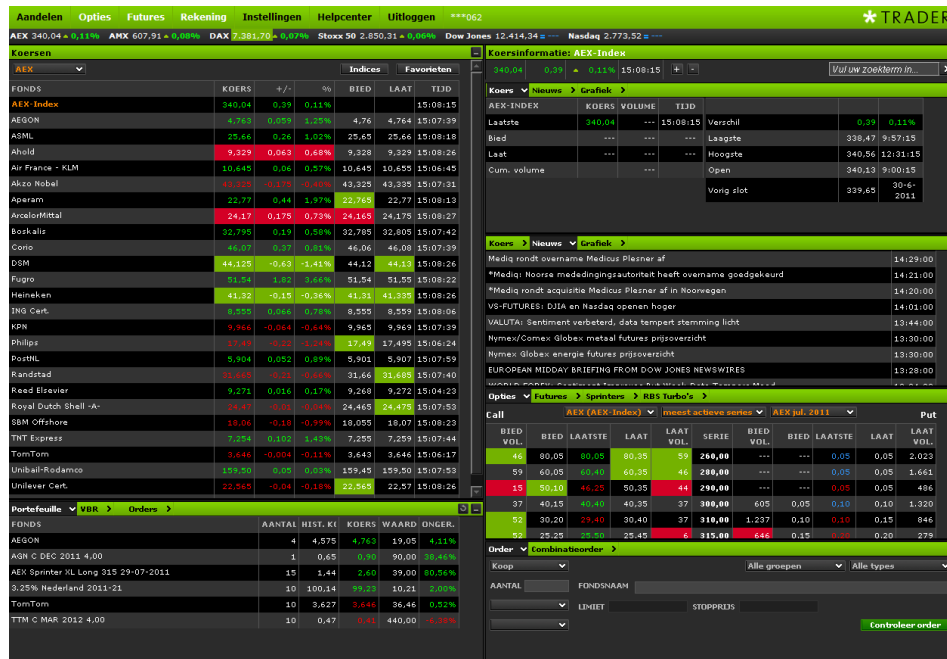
Aandelen Opties Futures Rekening Instellingen Helpcenter Uitloggen ***062
TRADER

AEX 340,04 ▲ 0,11% AMX 607,91 ▲ 0,08% DAX 7.381,70 ▲ 0,07% Stoxx 50 2.850,31 ▲ 0,06% Dow Jones 12.414,34 ▲ 0,11% Nasdaq 2.773,52 ▲

Koersen
AEX
Indices Favorieten

| FONDS | KOERS | +/- | % | BIED | LAAT | TIJD |
|---|---|---|---|---|---|---|
| AEX-Index | 340,04 | 0,39 | 0,11% | | | 15:08:15 |
| AEGON | 4,763 | 0,059 | 1,25% | 4,76 | 4,764 | 15:07:39 |
| ASML | 25,66 | 0,26 | 1,02% | 25,65 | 25,66 | 15:08:18 |
| Ahold | 9,329 | 0,063 | 0,68% | 9,328 | 9,329 | 15:08:26 |
| Air France - KLM | 10,645 | 0,06 | 0,57% | 10,645 | 10,655 | 15:06:45 |
| Akzo Nobel | 43,325 | -0,175 | -0,40% | 43,325 | 43,335 | 15:07:31 |
| Aperam | 22,77 | 0,44 | 1,97% | 22,765 | 22,77 | 15:08:13 |
| ArcelorMittal | 24,17 | 0,175 | 0,73% | 24,165 | 24,175 | 15:08:27 |
| Boskalis | 32,795 | 0,19 | 0,58% | 32,785 | 32,805 | 15:07:42 |
| Corio | 46,07 | 0,37 | 0,81% | 46,06 | 46,08 | 15:07:39 |
| DSM | 44,125 | -0,63 | -1,41% | 44,12 | 44,13 | 15:08:26 |
| Fugro | 51,54 | 1,82 | 3,66% | 51,54 | 51,58 | 15:08:22 |
| Heineken | 41,32 | -0,15 | -0,36% | 41,31 | 41,335 | 15:08:26 |
| ING Cert. | 8,555 | 0,066 | 0,78% | 8,555 | 8,559 | 15:08:06 |
| KPN | 9,966 | -0,064 | -0,64% | 9,965 | 9,969 | 15:07:39 |
| Philips | 17,49 | -0,22 | -1,24% | 17,49 | 17,495 | 15:06:24 |
| PostNL | 5,904 | 0,052 | 0,89% | 5,901 | 5,907 | 15:07:59 |
| Randstad | 31,665 | -0,21 | -0,66% | 31,66 | 31,685 | 15:07:40 |
| Reed Elsevier | 9,271 | 0,016 | 0,17% | 9,268 | 9,272 | 15:04:23 |
| Royal Dutch Shell -A- | 24,47 | -0,01 | -0,04% | 24,465 | 24,475 | 15:07:53 |
| SBM Offshore | 18,06 | -0,18 | -0,99% | 18,055 | 18,07 | 15:08:09 |
| TNT Express | 7,254 | 0,102 | 1,43% | 7,255 | 7,259 | 15:07:44 |
| TomTom | 3,646 | -0,004 | -0,11% | 3,643 | 3,646 | 15:06:17 |
| Unibail-Rodamco | 159,50 | 0,05 | 0,03% | 159,45 | 159,55 | 15:07:49 |
| Unilever Cert. | 22,565 | -0,04 | -0,18% | 22,565 | 22,57 | 15:08:26 |

Portefeuille VBR Orders

| FONDS | AANTAL | HIST. K | KOERS | WAARD | ONGER. |
|---|---|---|---|---|---|
| AEGON | 4 | 4,575 | 4,763 | 19,05 | 4,11% |
| AGN C DEC 2011 4,00 | 1 | 0,65 | 0,90 | 90,00 | 38,46% |
| AEX Sprinter XL Long 315 29-07-2011 | 15 | 1,44 | 2,60 | 39,00 | 80,56% |
| 3,25% Nederland 2011-21 | 10 | 100,14 | 99,23 | 10,21 | 2,00% |
| TomTom | 10 | 3,627 | 3,646 | 36,46 | 0,52% |
| TTM C MAR 2012 4,00 | 10 | 0,47 | 0,41 | 440,00 | -4,35% |

Koersinformatie: AEX-Index
340,04 0,39 ▲ 0,11% 15:08:15 + -
Vul uw zoekterm in...

Koers Nieuws Grafiek

| AEX-INDEX | KOERS | VOLUME | TIJD |
|---|---|---|---|
| Laatste | 340,04 | --- | 15:08:15 |
| Bied | --- | --- | --- |
| Laat | --- | --- | --- |
| Cum. volume | | --- | |

| | | |
|---|---|---|
| Verschil | 0,39 | 0,11% |
| Laagste | 338,47 | 9:57:15 |
| Hoogste | 340,56 | 12:31:15 |
| Open | 340,13 | 9:00:15 |
| Vorig slot | 339,65 | 30-6-2011 |

Koers Nieuws Grafiek

| | |
|---|---|
| Mediq rondt overname Medicus Plesner af | 14:29:00 |
| *Mediq: Noorse mededingingsautoriteit heeft overname goedgekeurd | 14:21:00 |
| *Mediq rondt acquisitie Medicus Plesner af in Noorwegen | 14:20:00 |
| VS-FUTURES: DJIA en Nasdaq openen hoger | 14:01:00 |
| VALUTA: Sentiment verbeterd, data tempert stemming licht | 13:44:00 |
| Nymex/Comex Globex metaal futures prijsoverzicht | 13:30:00 |
| Nymex Globex energie futures prijsoverzicht | 13:30:00 |
| EUROPEAN MIDDAY BRIEFING FROM DOW JONES NEWSWIRES | 13:28:00 |

Opties Futures Sprinters RBS Turbo's
Call AEX (AEX-Index) meest actieve series AEX jul. 2011 Put

| BIED VOL. | BIED | LAATSTE | LAAT | LAAT VOL. | SERIE | BIED VOL. | BIED | LAATSTE | LAAT | LAAT VOL. |
|---|---|---|---|---|---|---|---|---|---|---|
| 46 | 80,05 | 80,05 | 80,35 | 59 | 260,00 | --- | --- | 0,05 | 0,05 | 2.023 |
| 59 | 60,05 | 60,40 | 60,35 | 46 | 280,00 | --- | --- | 0,05 | 0,05 | 1.661 |
| 15 | 50,10 | 46,25 | 50,35 | 44 | 290,00 | --- | --- | 0,05 | 0,05 | 486 |
| 37 | 40,15 | 40,40 | 40,35 | 37 | 300,00 | 605 | 0,05 | 0,10 | 0,10 | 1.320 |
| 52 | 30,20 | 29,40 | 30,40 | 37 | 310,00 | 1.237 | 0,10 | 0,10 | 0,15 | 846 |
| 52 | 25,25 | 25,50 | 25,45 | 6 | 315,00 | 646 | 0,15 | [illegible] | 0,20 | 279 |

Order Combinatieorder
Koop Alle groepen Alle types
AANTAL FONDSNAAM
LIMIET STOPPRIJS
Controleer order